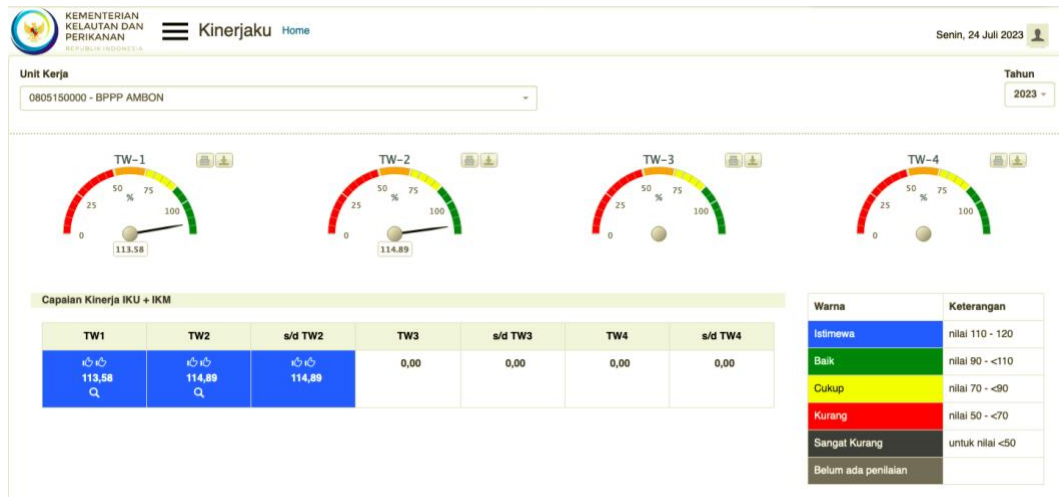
KEMENTERIAN KELAUTAN DAN PERIKANAN
REPUBLIK INDONESIA

Kinerjaku Home

Senin, 24 Juli 2023

Unit Kerja
0805150000 - BPPP AMBON

Tahun
2023

TW-1
0 25 50 % 75 100
113.58

TW-2
0 25 50 % 75 100
114.89

TW-3
0 25 50 % 75 100

TW-4
0 25 50 % 75 100

Capaian Kinerja IKU + IKM

| TW1 | TW2 | s/d TW2 | TW3 | s/d TW3 | TW4 | s/d TW4 |
|---|---|---|---|---|---|---|
| 113,58 | 114,89 | 114,89 | 0,00 | 0,00 | 0,00 | 0,00 |

| Warna | Keterangan |
|---|---|
| Istimewa | nilai 110 - 120 |
| Baik | nilai 90 - <110 |
| Cukup | nilai 70 - <90 |
| Kurang | nilai 50 - <70 |
| Sangat Kurang | untuk nilai <50 |
| Belum ada penilaian | |